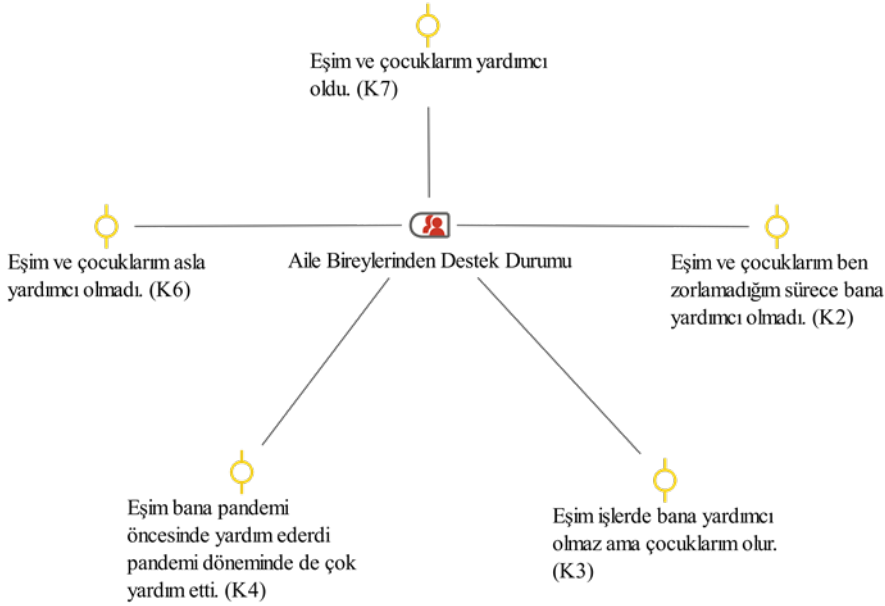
Eşim ve çocuklarım yardımcı oldu. (K7)

Eşim ve çocuklarım asla yardımcı olmadı. (K6)

Aile Bireylerinden Destek Durumu

Eşim ve çocuklarım ben zorlamadığım sürece bana yardımcı olmadı. (K2)

Eşim bana pandemi öncesinde yardım ederdi pandemi döneminde de çok yardım etti. (K4)

Eşim işlerde bana yardımcı olmaz ama çocuklarım olur. (K3)